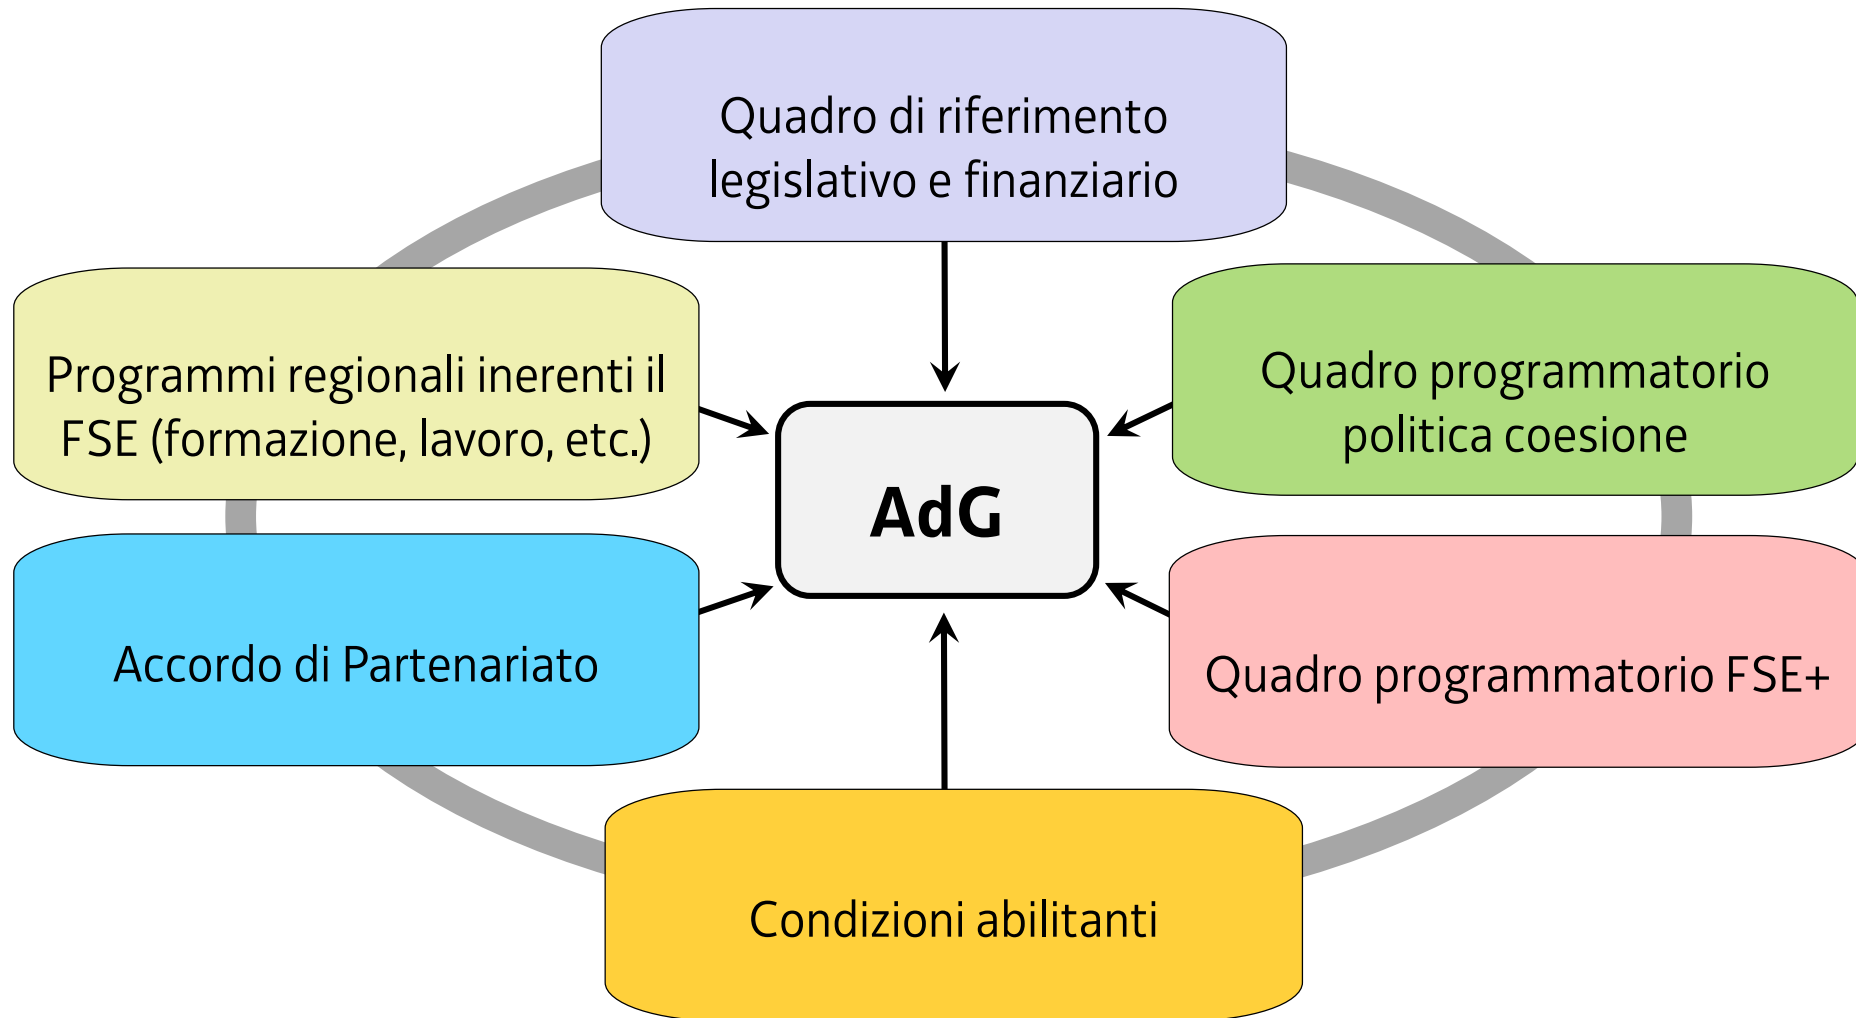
Quadro di riferimento legislativo e finanziario

Programmi regionali inerenti il FSE (formazione, lavoro, etc.)

Quadro programmatorio politica coesione

AdG

Accordo di Partenariato

Quadro programmatorio FSE+

Condizioni abilitanti